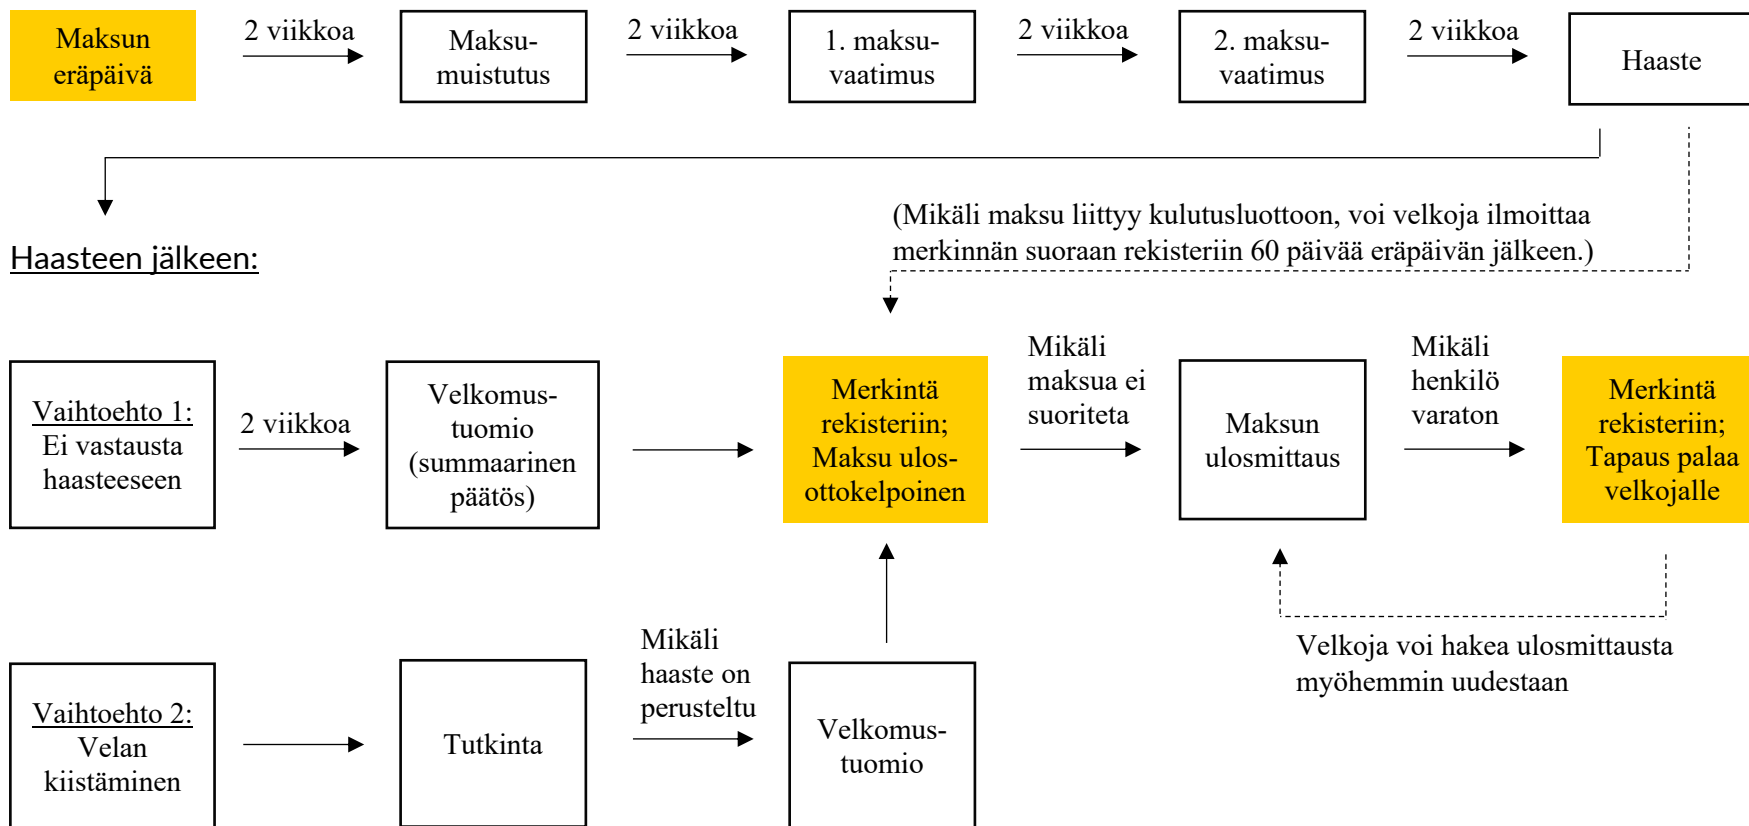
Maksun eräpäivä

2 viikkoa

Maksumuistutus

2 viikkoa

1. maksuvaatimus

2 viikkoa

2. maksuvaatimus

2 viikkoa

Haaste

Haasteen jälkeen:

(Mikäli maksu liittyy kulutusluottoon, voi velkoja ilmoittaa merkinnän suoraan rekisteriin 60 päivää eräpäivän jälkeen.)

Vaihtoehto 1: Ei vastausta haasteeseen

2 viikkoa

Velkomustuomio (summaarinen päätös)

Merkintä rekisteriin; Maksu ulosottokelpoinen

Mikäli maksua ei suoriteta

Maksun ulosmittaus

Mikäli henkilö varaton

Merkintä rekisteriin; Tapaus palaa velkojalle

Velkoja voi hakea ulosmittausta myöhemmin uudestaan

Vaihtoehto 2: Velan kiistäminen

Tutkinta

Mikäli haaste on perusteltu

Velkomustuomio